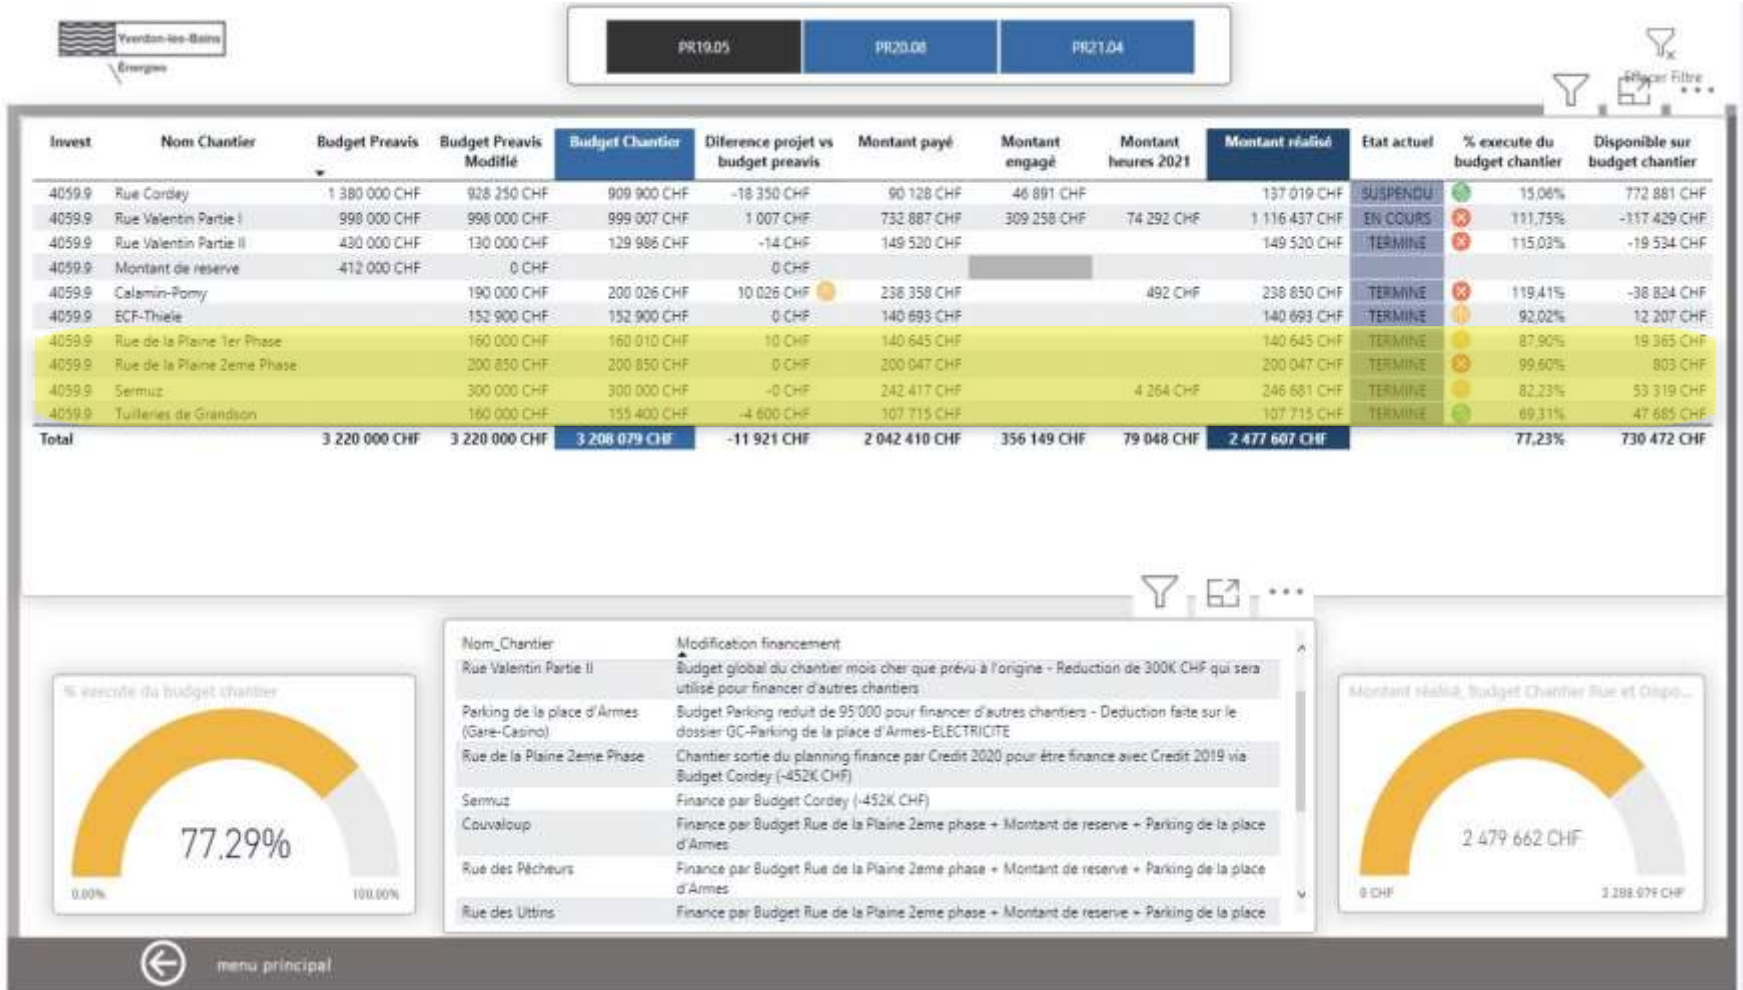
Yverdon-les-Bains
Énergies

PR19.05 PR20.08 PR21.04

Effacer Filtre

| Invest | Nom Chantier | Budget Preavis | Budget Preavis Modifié | Budget Chantier | Diference projet vs budget preavis | Montant payé | Montant engagé | Montant heures 2021 | Montant réalisé | Etat actuel | % execute du budget chantier | Disponible sur budget chantier |
|---|---|---|---|---|---|---|---|---|---|---|---|---|
| 4059.9 | Rue Cordey | 1 380 000 CHF | 928 250 CHF | 909 900 CHF | -18 350 CHF | 90 128 CHF | 46 891 CHF | | 137 019 CHF | SUSPENDU | 15,06% | 772 881 CHF |
| 4059.9 | Rue Valentin Partie I | 998 000 CHF | 998 000 CHF | 999 007 CHF | 1 007 CHF | 732 887 CHF | 309 258 CHF | 74 292 CHF | 1 116 437 CHF | EN COURS | 111,75% | -117 429 CHF |
| 4059.9 | Rue Valentin Partie II | 430 000 CHF | 130 000 CHF | 129 986 CHF | -14 CHF | 149 520 CHF | | | 149 520 CHF | TERMINE | 115,03% | -19 534 CHF |
| 4059.9 | Montant de reserve | 412 000 CHF | 0 CHF | | 0 CHF | | | | | | | |
| 4059.9 | Calamin-Pomy | | 190 000 CHF | 200 026 CHF | 10 026 CHF | 238 358 CHF | | 492 CHF | 238 850 CHF | TERMINE | 119,41% | -38 824 CHF |
| 4059.9 | ECF-Thiele | | 152 900 CHF | 152 900 CHF | 0 CHF | 140 693 CHF | | | 140 693 CHF | TERMINE | 92,02% | 12 207 CHF |
| 4059.9 | Rue de la Plaine 1er Phase | | 160 000 CHF | 160 010 CHF | 10 CHF | 140 645 CHF | | | 140 645 CHF | TERMINE | 87,90% | 19 365 CHF |
| 4059.9 | Rue de la Plaine 2eme Phase | | 200 850 CHF | 200 850 CHF | 0 CHF | 200 047 CHF | | | 200 047 CHF | TERMINE | 99,60% | 803 CHF |
| 4059.9 | Sermuz | | 300 000 CHF | 300 000 CHF | -0 CHF | 242 417 CHF | | 4 264 CHF | 246 681 CHF | TERMINE | 82,23% | 53 319 CHF |
| 4059.9 | Tuilleries de Grandson | | 160 000 CHF | 155 400 CHF | -4 600 CHF | 107 715 CHF | | | 107 715 CHF | TERMINE | 69,31% | 47 685 CHF |
| Total | | 3 220 000 CHF | 3 220 000 CHF | 3 208 079 CHF | -11 921 CHF | 2 042 410 CHF | 356 149 CHF | 79 048 CHF | 2 477 607 CHF | | 77,23% | 730 472 CHF |

% execute du budget chantier
77,29%
0,00% 100,00%

| Nom_Chantier | Modification financement |
|---|---|
| Rue Valentin Partie II | Budget global du chantier mois cher que prévu à l'origine - Reduction de 300K CHF qui sera utilisé pour financer d'autres chantiers |
| Parking de la place d'Armes (Gare-Casino) | Budget Parking reduit de 95'000 pour financer d'autres chantiers - Deduction faite sur le dossier GC-Parking de la place d'Armes-ELECTRICITE |
| Rue de la Plaine 2eme Phase | Chantier sortie du planning finance par Credit 2020 pour être finance avec Credit 2019 via Budget Cordey (-452K CHF) |
| Sermuz | Finance par Budget Cordey (-452K CHF) |
| Couvaloup | Finance par Budget Rue de la Plaine 2eme phase + Montant de reserve + Parking de la place d'Armes |
| Rue des Pêcheurs | Finance par Budget Rue de la Plaine 2eme phase + Montant de reserve + Parking de la place d'Armes |
| Rue des Uttins | Finance par Budget Rue de la Plaine 2eme phase + Montant de reserve + Parking de la place |

Montant réalisé, Budget Chantier Rue et Dispo...
2 479 662 CHF
0 CHF 3 208 079 CHF

menu principal